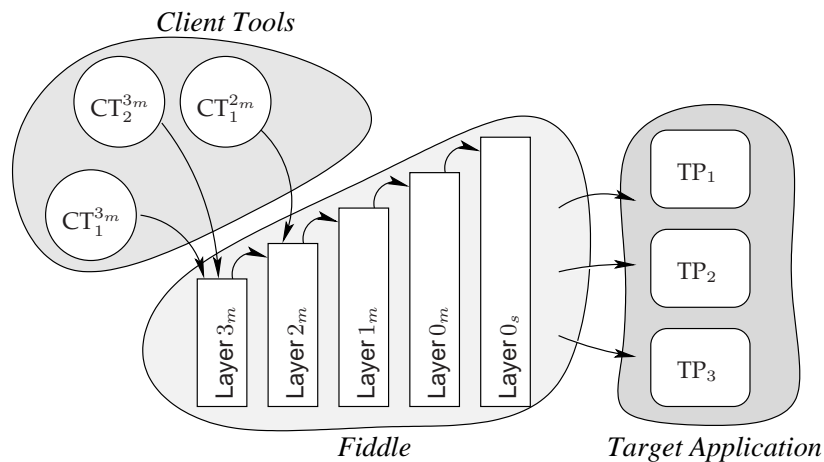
Client Tools

$\mathrm{CT}_2^{3_m}$

$\mathrm{CT}_1^{2_m}$

$\mathrm{CT}_1^{3_m}$

Layer $3_m$

Layer $2_m$

Layer $1_m$

Layer $0_m$

Layer $0_s$

$\mathrm{TP}_1$

$\mathrm{TP}_2$

$\mathrm{TP}_3$

Fiddle

Target Application